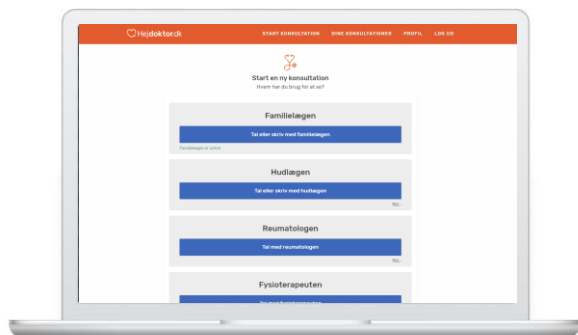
Hejdoktor.dk

START KONSULTATION DINE KONSULTATIONER PROFIL LOG UD

Start en ny konsultation
Hvem har du brug for at se?

Familielægen
Tal eller skriv med familielægen
Familielægen er online

Hudlægen
Tal eller skriv med hudlægen
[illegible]

Reumatologen
Tal med reumatologen
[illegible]

Fysioterapeuten
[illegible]